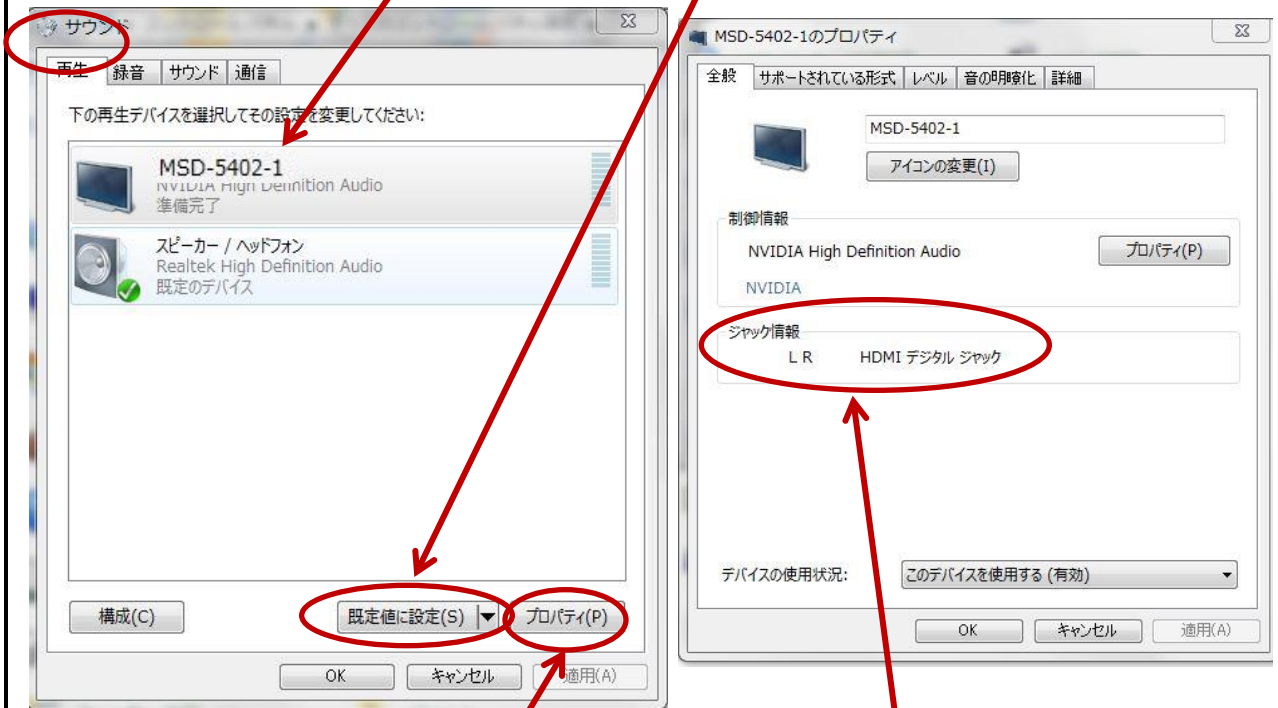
サウンド

再生 録音 サウンド 通信

下の再生デバイスを選択してその設定を変更してください:

MSD-5402-1
NVIDIA High Definition Audio
準備完了

スピーカー / ヘッドフォン
Realtek High Definition Audio
既定のデバイス

構成(C)
既定値に設定(S)
プロパティ(P)

OK
キャンセル
適用(A)

MSD-5402-1のプロパティ

全般 サポートされている形式 レベル 音の明瞭化 詳細

MSD-5402-1
アイコンの変更(I)

制御情報
NVIDIA High Definition Audio
プロパティ(P)
NVIDIA

ジャック情報
L R HDMI デジタル ジャック

デバイスの使用状況:
このデバイスを使用する (有効)

OK
キャンセル
適用(A)